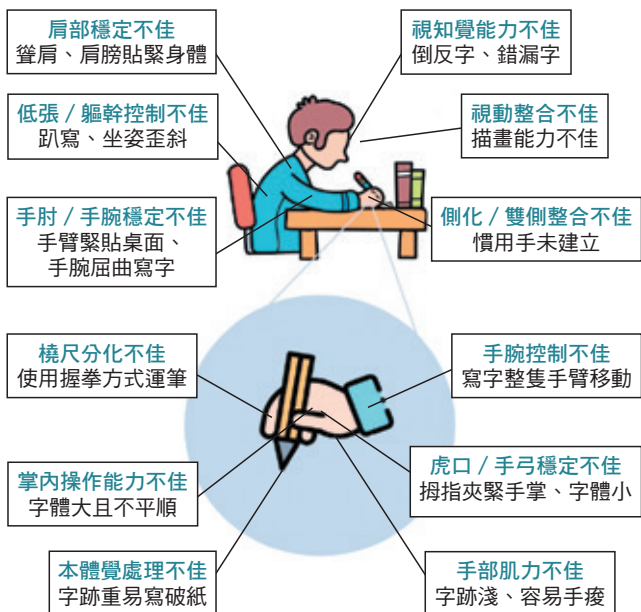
肩部穩定不佳
聳肩、肩膀貼緊身體

視知覺能力不佳
倒反字、錯漏字

低張 / 軀幹控制不佳
趴寫、坐姿歪斜

視動整合不佳
描畫能力不佳

手肘 / 手腕穩定不佳
手臂緊貼桌面、手腕屈曲寫字

側化 / 雙側整合不佳
慣用手未建立

橈尺分化不佳
使用握拳方式運筆

手腕控制不佳
寫字整隻手臂移動

掌內操作能力不佳
字體大且不平順

虎口 / 手弓穩定不佳
拇指夾緊手掌、字體小

本體覺處理不佳
字跡重易寫破紙

手部肌力不佳
字跡淺、容易手痠